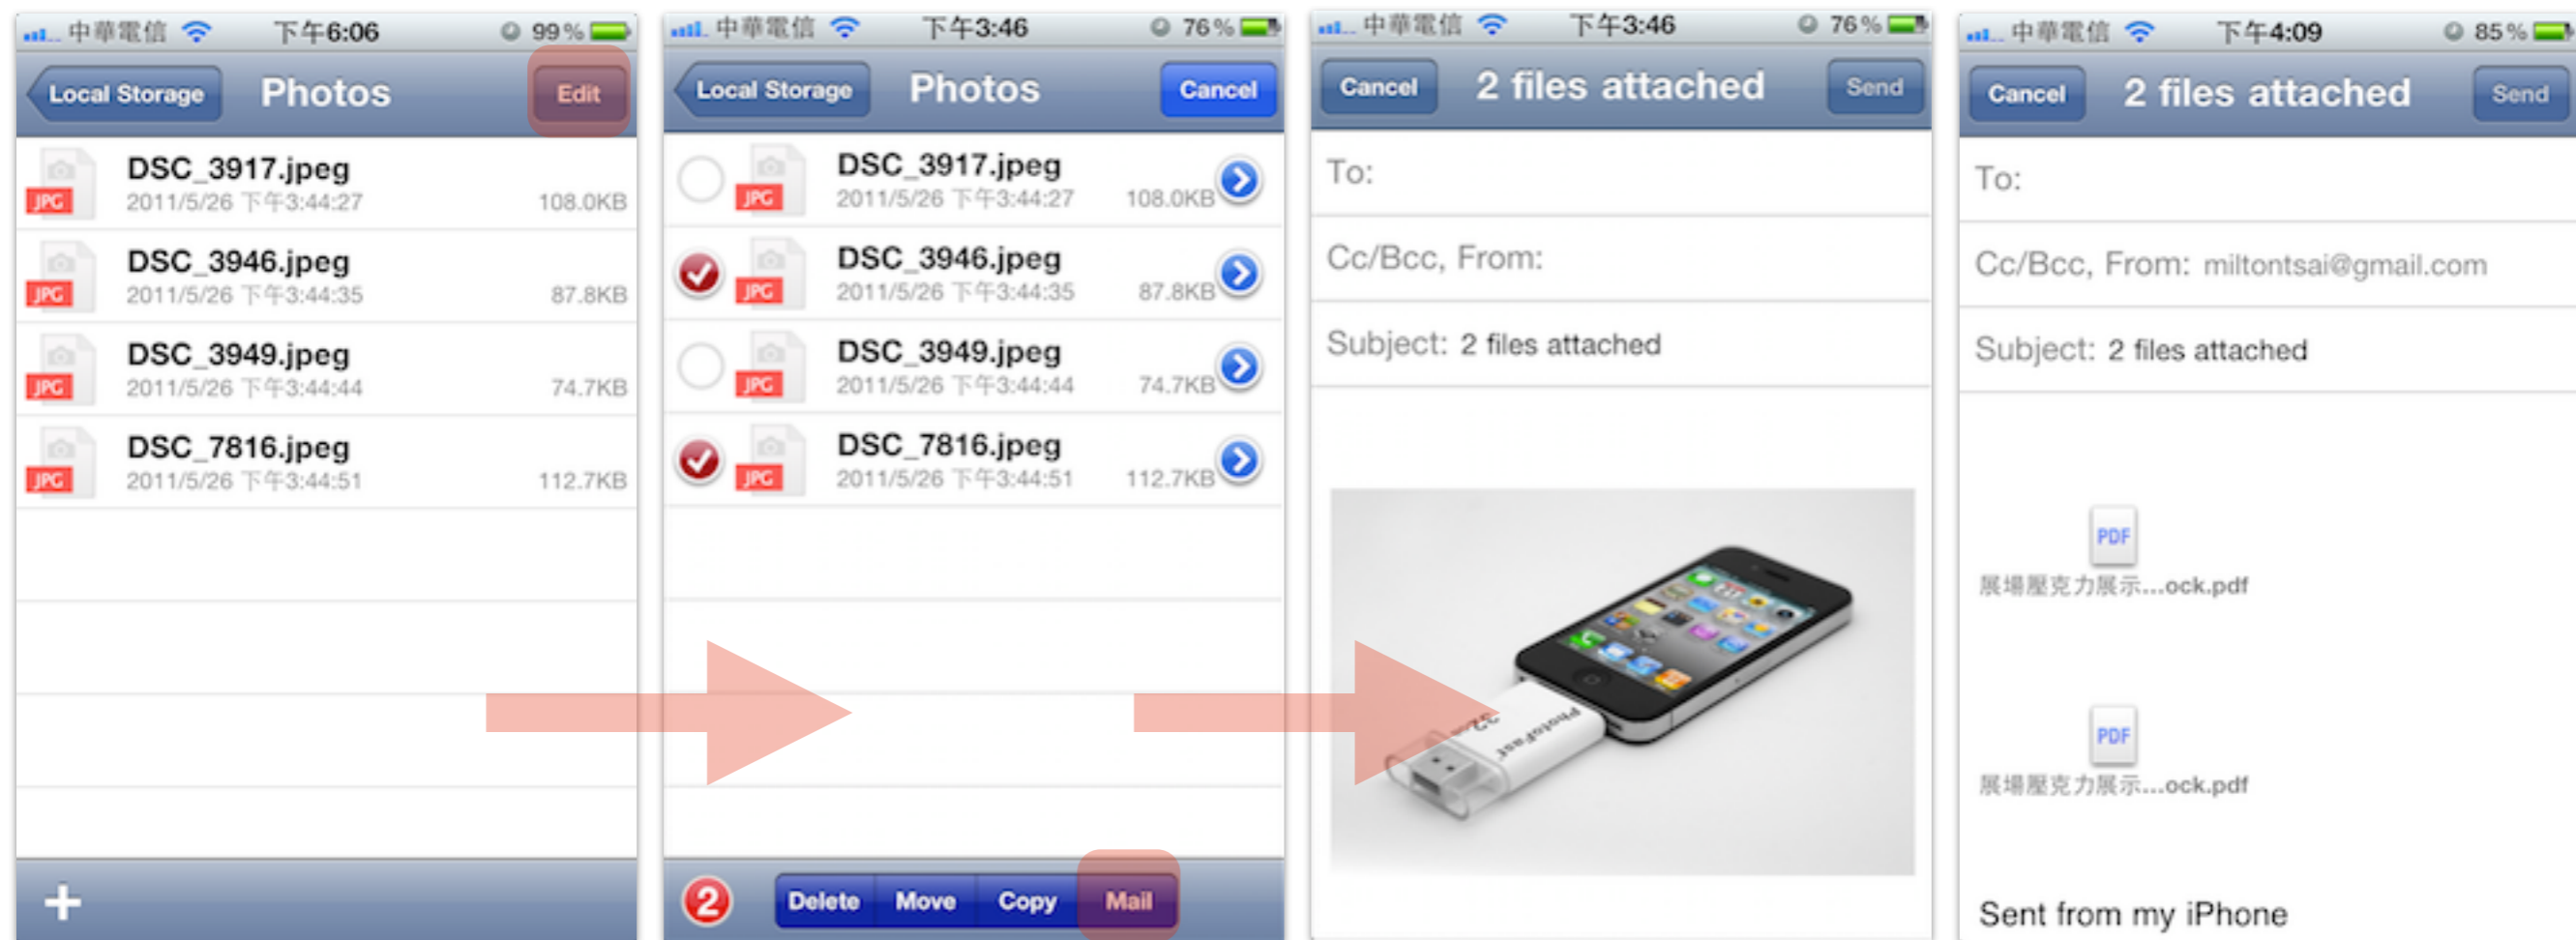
中華電信 下午6:06 99%

Local Storage Photos Edit

JPG DSC_3917.jpeg 2011/5/26 下午3:44:27 108.0KB

JPG DSC_3946.jpeg 2011/5/26 下午3:44:35 87.8KB

JPG DSC_3949.jpeg 2011/5/26 下午3:44:44 74.7KB

JPG DSC_7816.jpeg 2011/5/26 下午3:44:51 112.7KB

+

中華電信 下午3:46 76%

Local Storage Photos Cancel

JPG DSC_3917.jpeg 2011/5/26 下午3:44:27 108.0KB

JPG DSC_3946.jpeg 2011/5/26 下午3:44:35 87.8KB

JPG DSC_3949.jpeg 2011/5/26 下午3:44:44 74.7KB

JPG DSC_7816.jpeg 2011/5/26 下午3:44:51 112.7KB

2 Delete Move Copy Mail

中華電信 下午3:46 76%

Cancel 2 files attached Send

To:

Cc/Bcc, From:

Subject: 2 files attached

PhotoFast

中華電信 下午4:09 85%

Cancel 2 files attached Send

To:

Cc/Bcc, From: miltontsai@gmail.com

Subject: 2 files attached

PDF
展場壓克力展示...ock.pdf

PDF
展場壓克力展示...ock.pdf

Sent from my iPhone